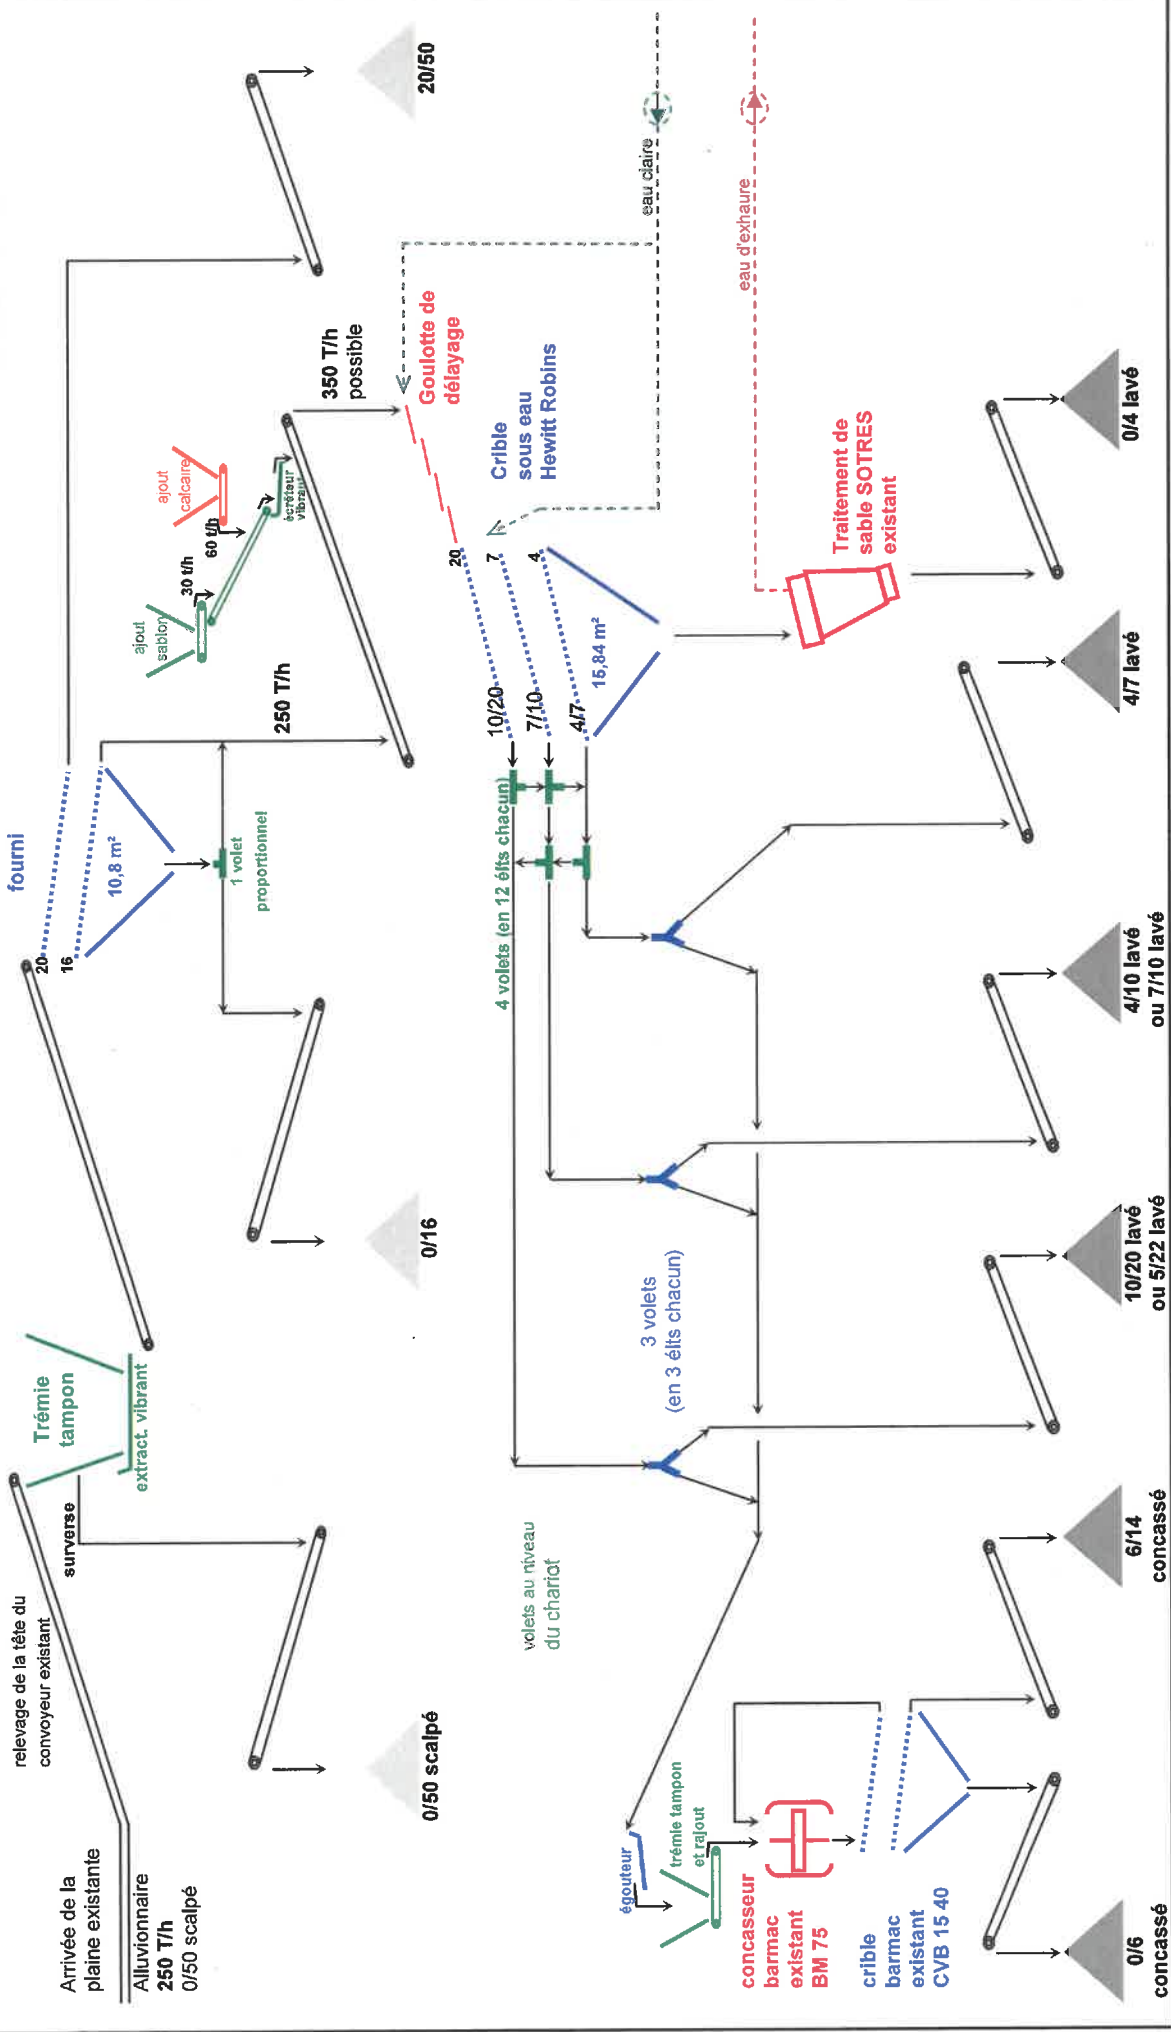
Arrivée de la plaine existante

Alluvionnaire
250 T/h
0/50 scalpé

relevage de la tête du convoyeur existant

surverse

Trémie tampon

extract. vibrant

0/50 scalpé

0/16

20/50

20

16

fourni

10,8 m²

1 volet proportionnel

250 T/h

ajout sablon

30 t/h

60 t/h

ajout calcaire

écrêteur vibrant

350 T/h possible

Goulotte de délayage

eau claire

eau d'exhaure

Crible sous eau Hewitt Robins

20

7

4

15,84 m²

10/20

7/10

4/7

4 volets (en 12 élts chacun)

Traitement de sable SOTRES existant

0/4 lavé

4/7 lavé

4/10 lavé ou 7/10 lavé

10/20 lavé ou 5/22 lavé

3 volets (en 3 élts chacun)

volets au niveau du chariot

6/14 concassé

égouteur

trémie tampon et rajout

concasseur barmac existant BM 75

crible barmac existant CVB 15 40

0/6 concassé